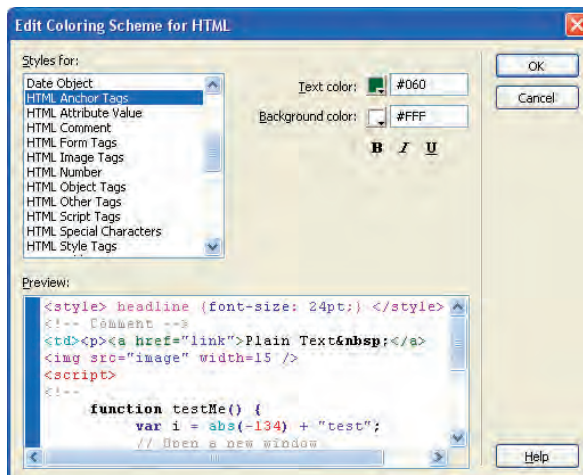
Edit Coloring Scheme for HTML

Styles for:

Date Object
HTML Anchor Tags
HTML Attribute Value
HTML Comment
HTML Form Tags
HTML Image Tags
HTML Number
HTML Object Tags
HTML Other Tags
HTML Script Tags
HTML Special Characters
HTML Style Tags

Text color: #060

Background color: #FFF

B I U

OK

Cancel

Preview:

<style> headline {font-size: 24pt;} </style>
<!-- Comment -->
<td><p><a href="link">Plain Text&nbsp;</a>
<img src="image" width=15 />
<script>
<!--
function testMe() {
var i = abs(-134) + "test";
// Open a new window

Help